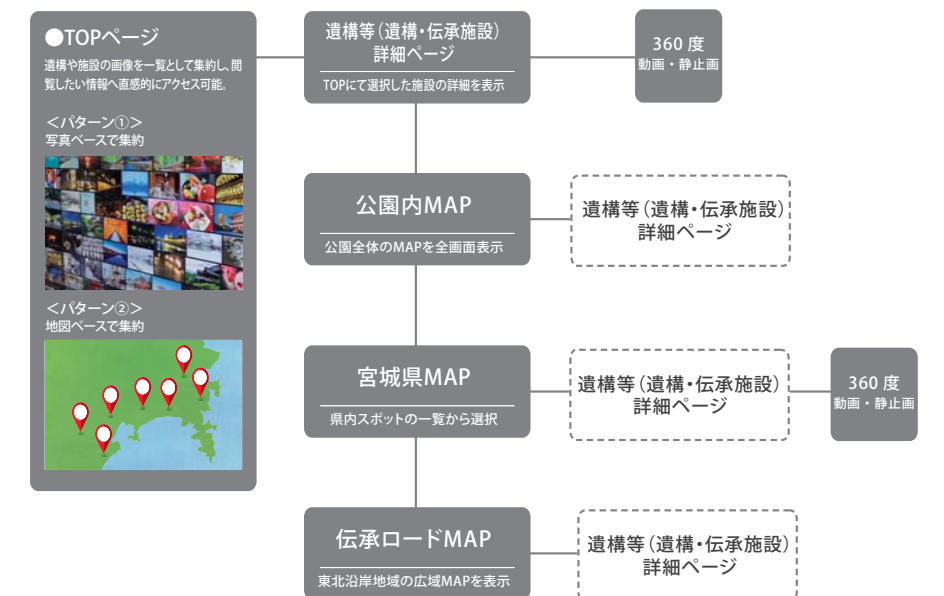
●TOPページ
遺構や施設の画像を一覧として集約し、閲覧したい情報へ直感的にアクセス可能。

＜パターン①＞
写真ベースで集約

＜パターン②＞
地図ベースで集約

遺構等（遺構・伝承施設）詳細ページ
TOPにて選択した施設の詳細を表示

360 度
動画・静止画

公園内MAP
公園全体のMAPを全画面表示

遺構等（遺構・伝承施設）詳細ページ

宮城県MAP
県内スポットの一覧から選択

遺構等（遺構・伝承施設）詳細ページ

360 度
動画・静止画

伝承ロードMAP
東北沿岸地域の広域MAPを表示

遺構等（遺構・伝承施設）詳細ページ